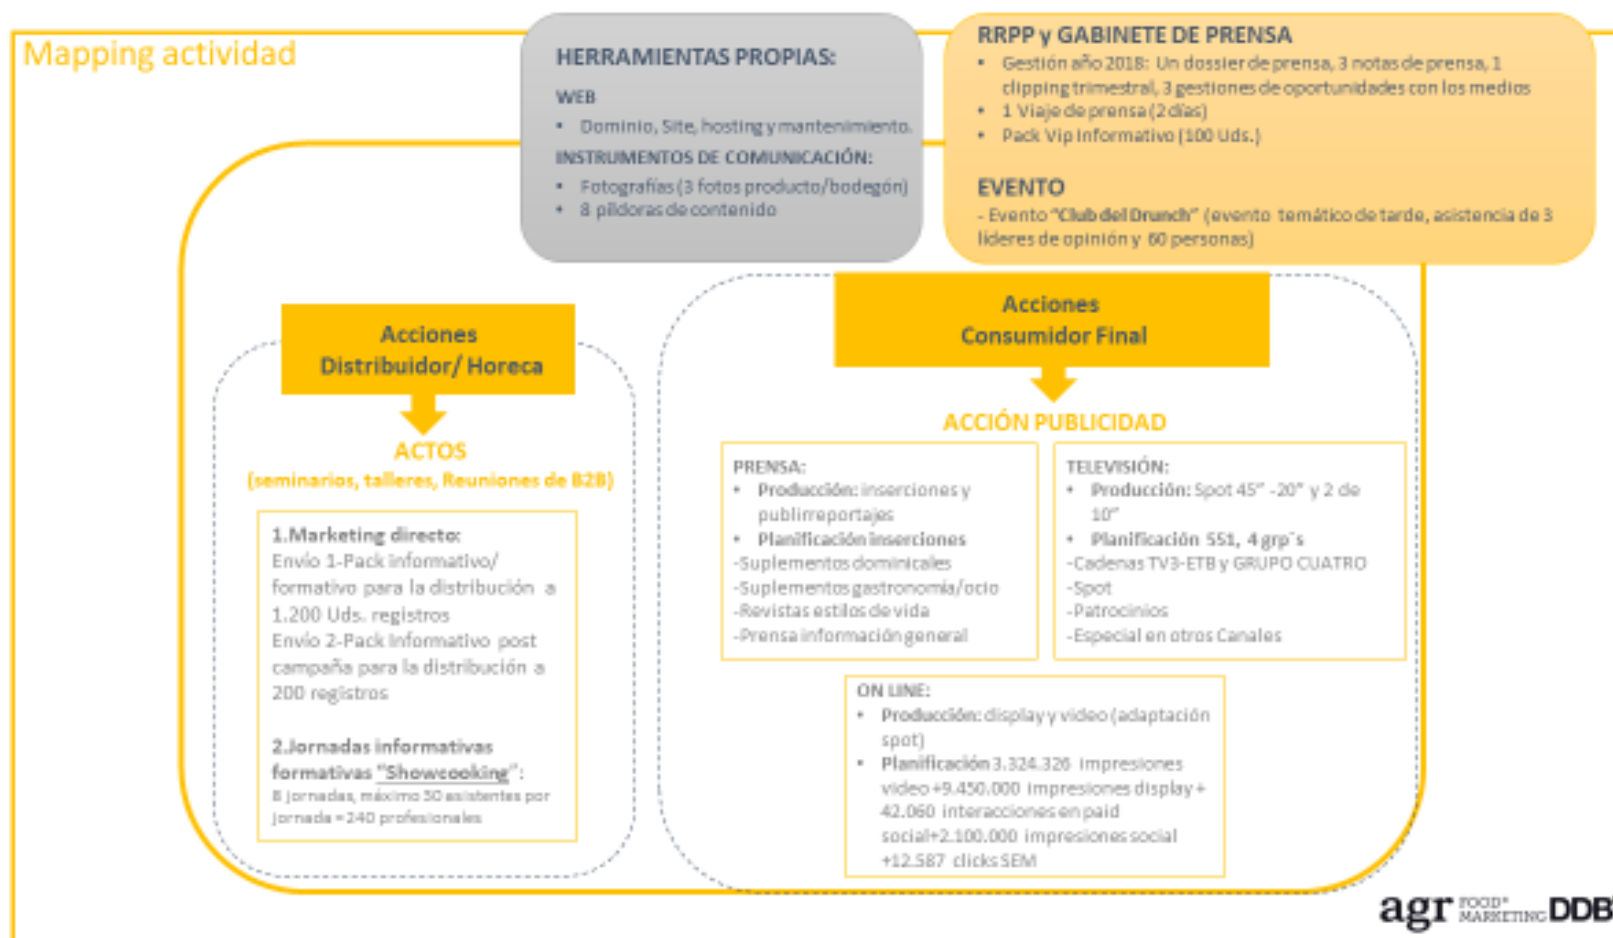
Mapping actividad

HERRAMIENTAS PROPIAS:

WEB

• Dominio, Site, hosting y mantenimiento.

INSTRUMENTOS DE COMUNICACIÓN:

• Fotografías (3 fotos producto/bodegón)
• 8 píldoras de contenido

RRPP y GABINETE DE PRENSA

• Gestión año 2018: Un dossier de prensa, 3 notas de prensa, 1 clipping trimestral, 3 gestiones de oportunidades con los medios
• 1 Viaje de prensa (2 días)
• Pack Vip Informativo (100 Uds.)

EVENTO

- Evento "Club del Drunch" (evento temático de tarde, asistencia de 3 líderes de opinión y 60 personas)

Acciones Distribuidor/ Horeca

ACTOS
(seminarios, talleres, Reuniones de B2B)

1.Marketing directo:
Envío 1-Pack informativo/ formativo para la distribución a 1.200 Uds. registros
Envío 2-Pack Informativo post campaña para la distribución a 200 registros

2.Jornadas informativas formativas "Showcooking":
8 jornadas, máximo 30 asistentes por jornada = 240 profesionales

Acciones Consumidor Final

ACCIÓN PUBLICIDAD

PRENSA:
• Producción: inserciones y publirreportajes
• Planificación inserciones
-Suplementos dominicales
-Suplementos gastronomía/ocio
-Revistas estilos de vida
-Prensa información general

TELEVISIÓN:
• Producción: Spot 45" -20" y 2 de 10"
• Planificación 551, 4 grp´s
-Cadenas TV3-ETB y GRUPO CUATRO
-Spot
-Patrocinios
-Especial en otros Canales

ON LINE:
• Producción: display y video (adaptación spot)
• Planificación 3.324.326 impresiones video +9.450.000 impresiones display + 42.060 interacciones en paid social+2.100.000 impresiones social +12.587 clicks SEM

agr FOOD MARKETING DDB